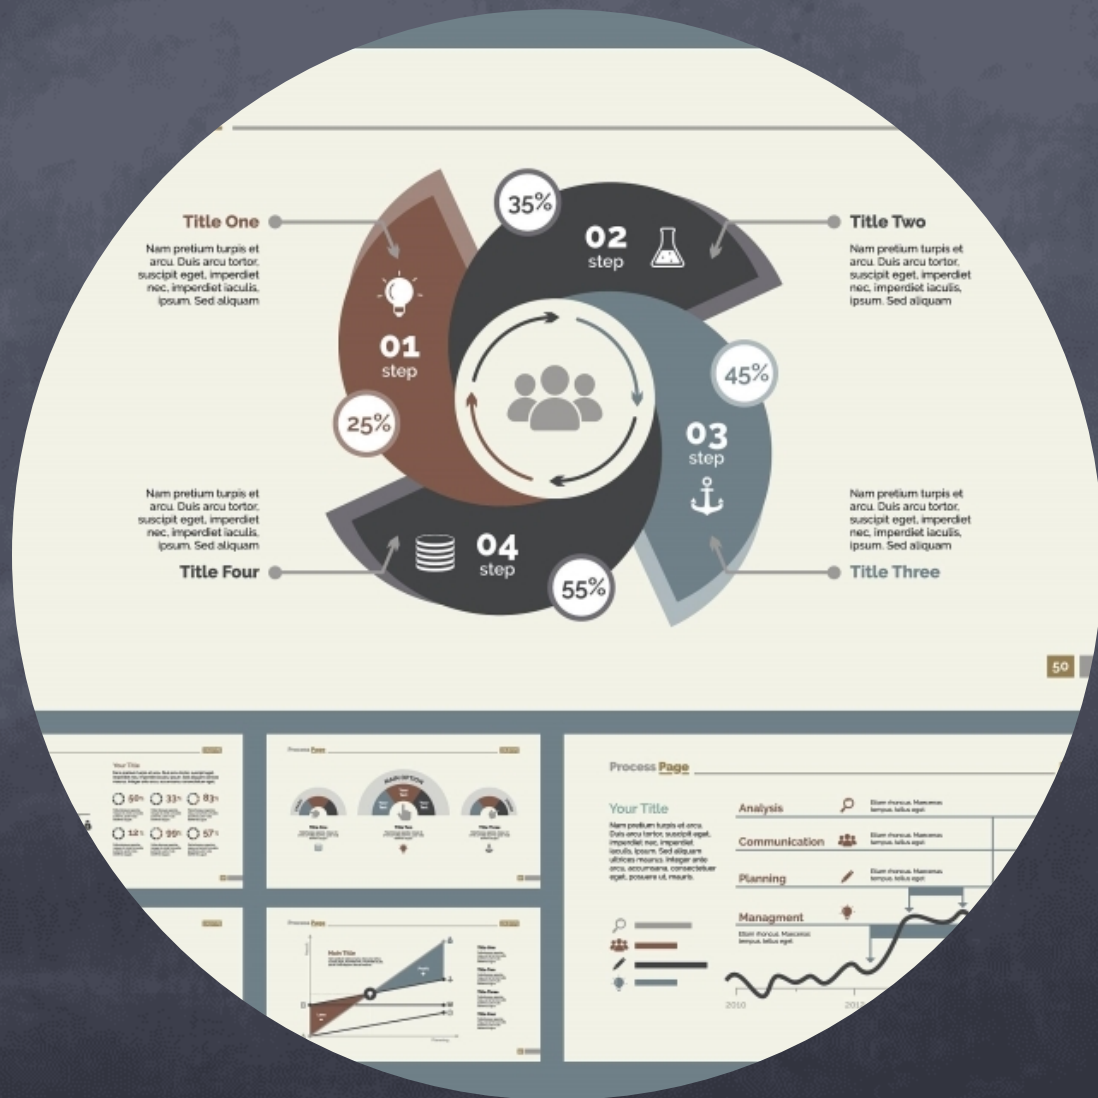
Title One

Nam pretium turpis et arcu. Duis arcu tortor, suscipit eget, imperdiet nec, imperdiet iaculis, ipsum. Sed aliquam

35%

02 step

Title Two

Nam pretium turpis et arcu. Duis arcu tortor, suscipit eget, imperdiet nec, imperdiet iaculis, ipsum. Sed aliquam

01 step

25%

45%

03 step

Nam pretium turpis et arcu. Duis arcu tortor, suscipit eget, imperdiet nec, imperdiet iaculis, ipsum. Sed aliquam

Title Four

04 step

55%

Nam pretium turpis et arcu. Duis arcu tortor, suscipit eget, imperdiet nec, imperdiet iaculis, ipsum. Sed aliquam

Title Three

50

Your Title

50% 33% 83%

12% 99% 57%

Process Page

MAIN OPTION

Process Page

Main Title

Process Page

Your Title

Nam pretium turpis et arcu. Duis arcu tortor, suscipit eget, imperdiet nec, imperdiet iaculis, ipsum. Sed aliquam ultrices mauris. Integer ante arcu, accumsan a, consectetuer eget, posuere ut, mauris.

Analysis

Etiam rhoncus. Maecenas tempus, tellus eget

Communication

Etiam rhoncus. Maecenas tempus, tellus eget

Planning

Etiam rhoncus. Maecenas tempus, tellus eget

Managment

Etiam rhoncus. Maecenas tempus, tellus eget

2010

2012